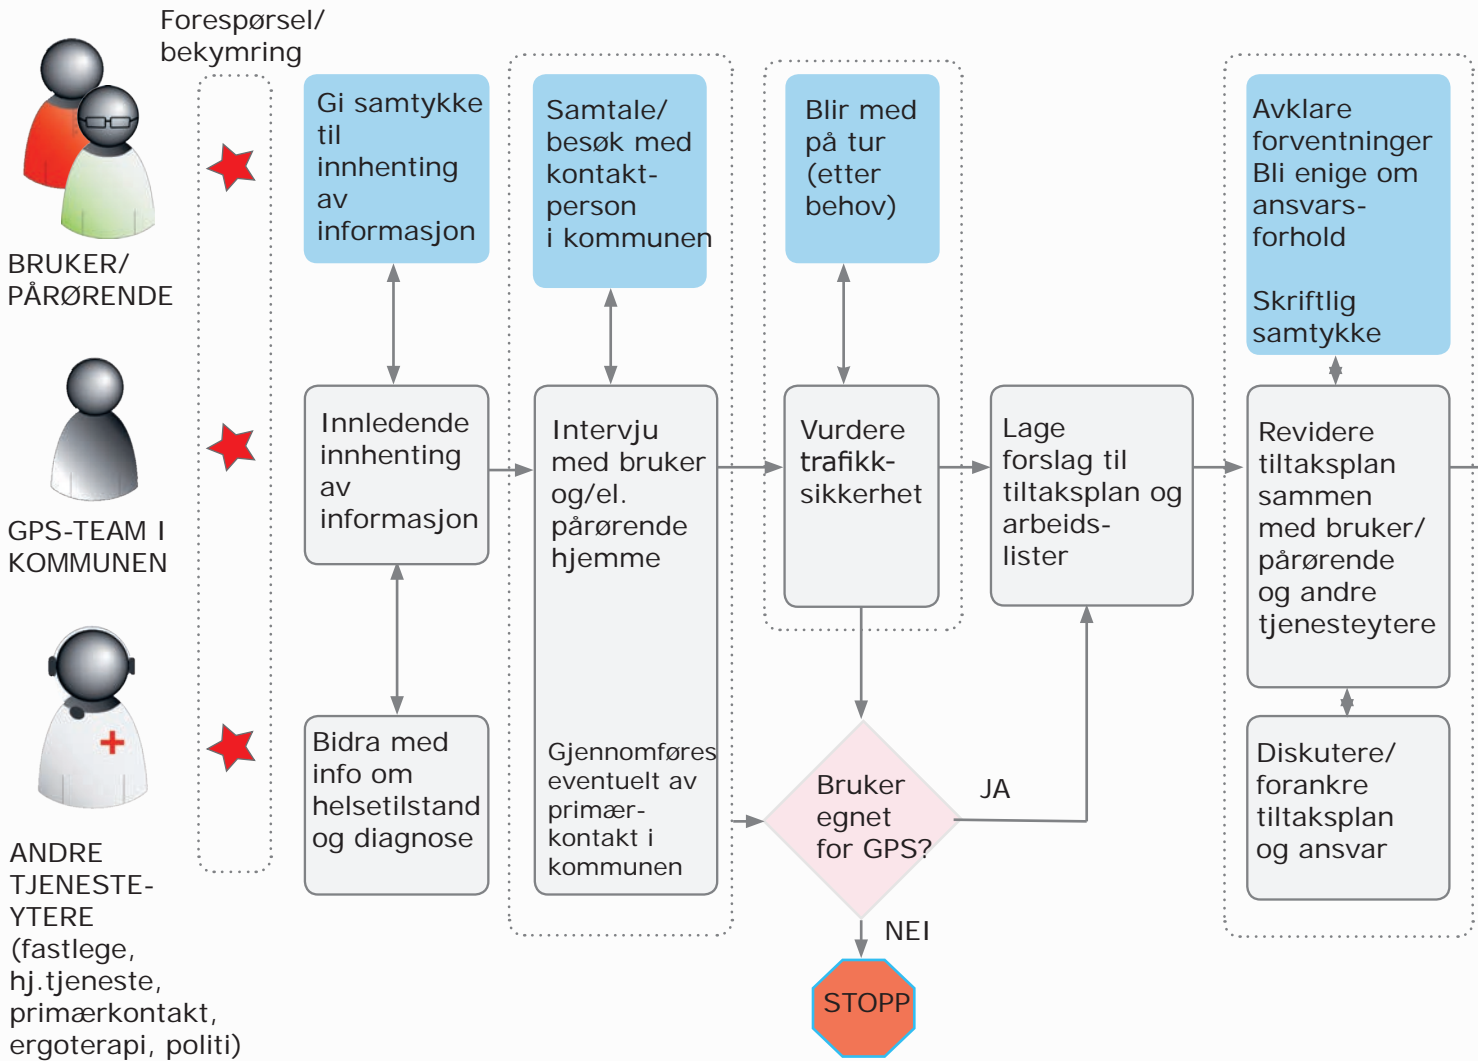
Forespørsel/ bekymring

BRUKER/ PÅRØRENDE

GPS-TEAM I KOMMUNEN

ANDRE TJENESTEYTERE (fastlege, hj.tjeneste, primærkontakt, ergoterapi, politi)

Gi samtykke til innhenting av informasjon

Innledende innhenting av informasjon

Bidra med info om helsetilstand og diagnose

Samtale/ besøk med kontaktperson i kommunen

Intervju med bruker og/el. pårørende hjemme

Gjennomføres eventuelt av primærkontakt i kommunen

Blir med på tur (etter behov)

Vurdere trafikksikkerhet

Bruker egnet for GPS?

JA

NEI

STOPP

Lage forslag til tiltaksplan og arbeidslister

Avklare forventninger Bli enige om ansvarsforhold

Skriftlig samtykke

Revidere tiltaksplan sammen med bruker/ pårørende og andre tjenesteytere

Diskutere/ forankre tiltaksplan og ansvar